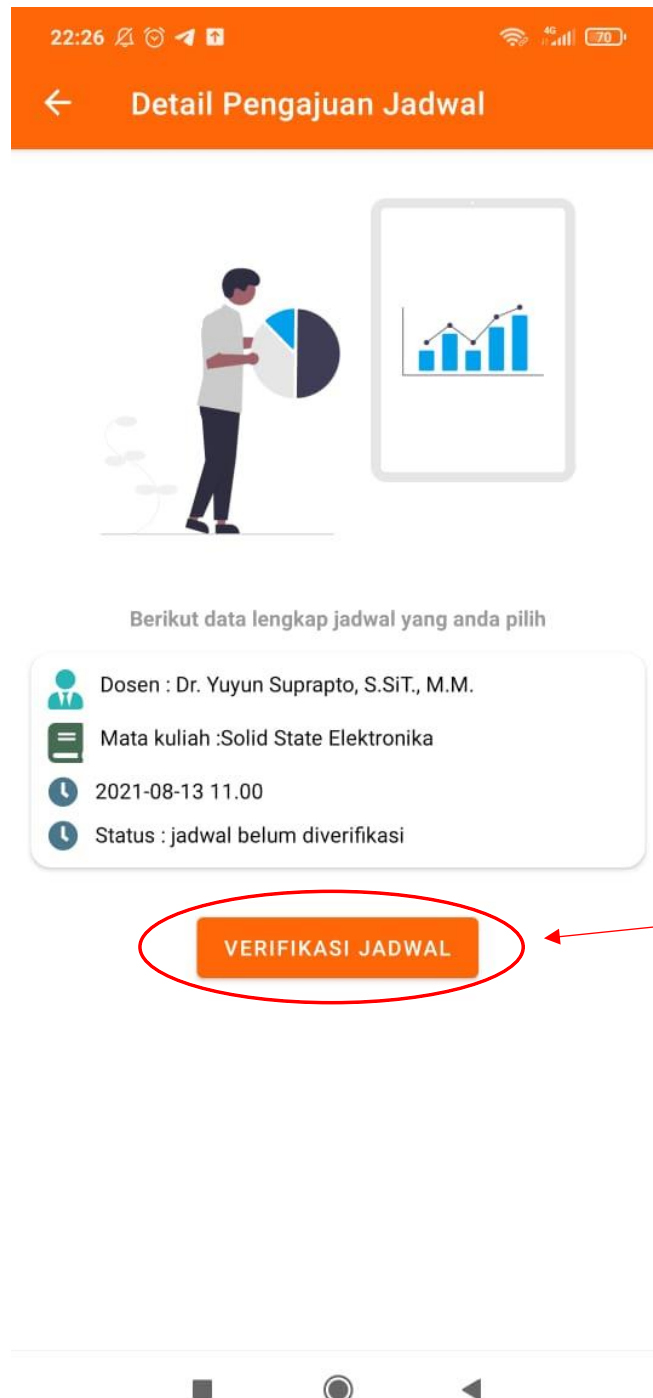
22:26 4G 70

Detail Pengajuan Jadwal

Berikut data lengkap jadwal yang anda pilih

Dosen : Dr. Yuyun Suprapto, S.SiT., M.M.

Mata kuliah :Solid State Elektronika

2021-08-13 11.00

Status : jadwal belum diverifikasi

VERIFIKASI JADWAL